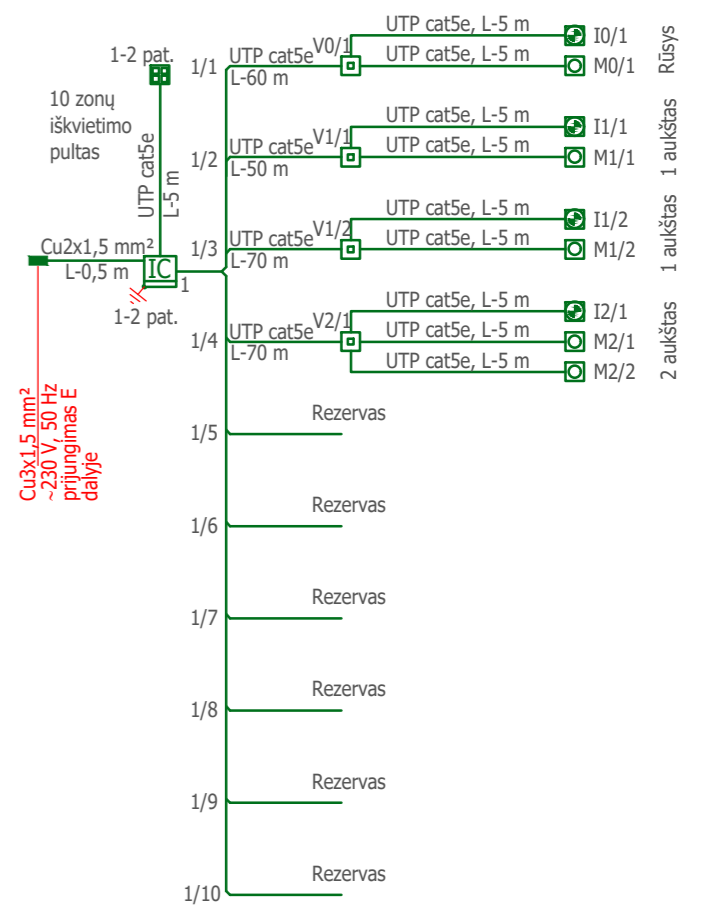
1-2 pat.

10 zonų iškvietimo pultas

UTP cat5e
L-5 m

Cu2x1,5 mm²
L-0,5 m

IC

1

1-2 pat.

Cu3x1,5 mm²
~230 V, 50 Hz
prijungimas E
dalyje

1/1 UTP cat5e L-60 m V0/1
UTP cat5e, L-5 m I0/1
UTP cat5e, L-5 m M0/1
Rūsys

1/2 UTP cat5e L-50 m V1/1
UTP cat5e, L-5 m I1/1
UTP cat5e, L-5 m M1/1
1 aukštas

1/3 UTP cat5e L-70 m V1/2
UTP cat5e, L-5 m I1/2
UTP cat5e, L-5 m M1/2
1 aukštas

1/4 UTP cat5e L-70 m V2/1
UTP cat5e, L-5 m I2/1
UTP cat5e, L-5 m M2/1
UTP cat5e, L-5 m M2/2
2 aukštas

1/5 Rezervas
1/6 Rezervas
1/7 Rezervas
1/8 Rezervas
1/9 Rezervas
1/10 Rezervas